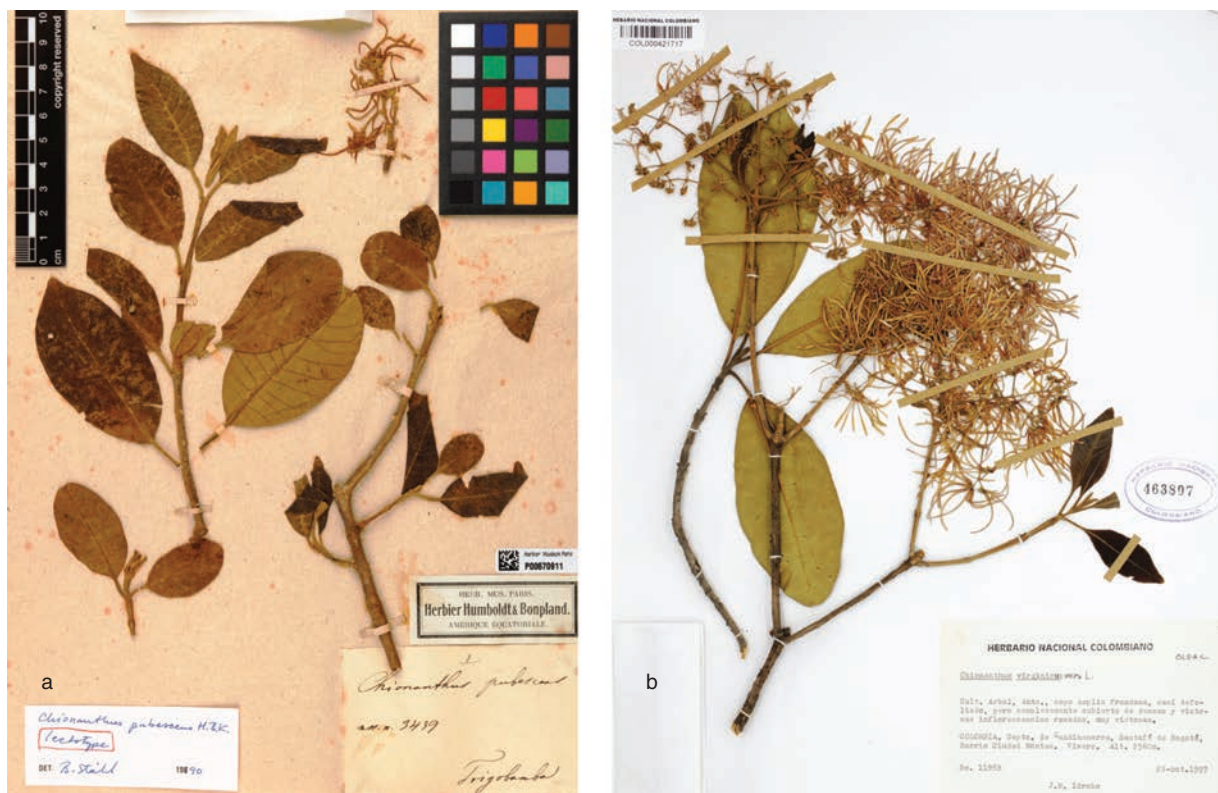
cm 1 2 3 4 5 6 7 8 9 10 copyright reserved

Herbier Muséum Paris
P00670911

HERB. MUS. PARIS.
Herbier Humboldt & Bonpland.
AMÉRIQUE ÉQUATORIALE.

Chionanthus pubescens
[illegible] 3439
Frigobamba

a

Chionanthus pubescens H.B.K.
lectotype
DET. B. Ståhl 19890

HERBARIO NACIONAL COLOMBIANO
COL000421717

b

463897

HERBARIO NACIONAL COLOMBIANO
OLEAC.

Chionanthus virginicus var. L.

Cult. Arbol, 4mts., copa amplia frondosa, casi defoliada, pero completamente cubierta de ramas y vistosas inflorescencias ramadas, muy vistosas.

COLOMBIA, Depto. de Cundinamarca, Bogotá, Barrio Ciudad Montes. Alt. 2560m.

No. 11959    J.M. Idrobo    25-oct.1957